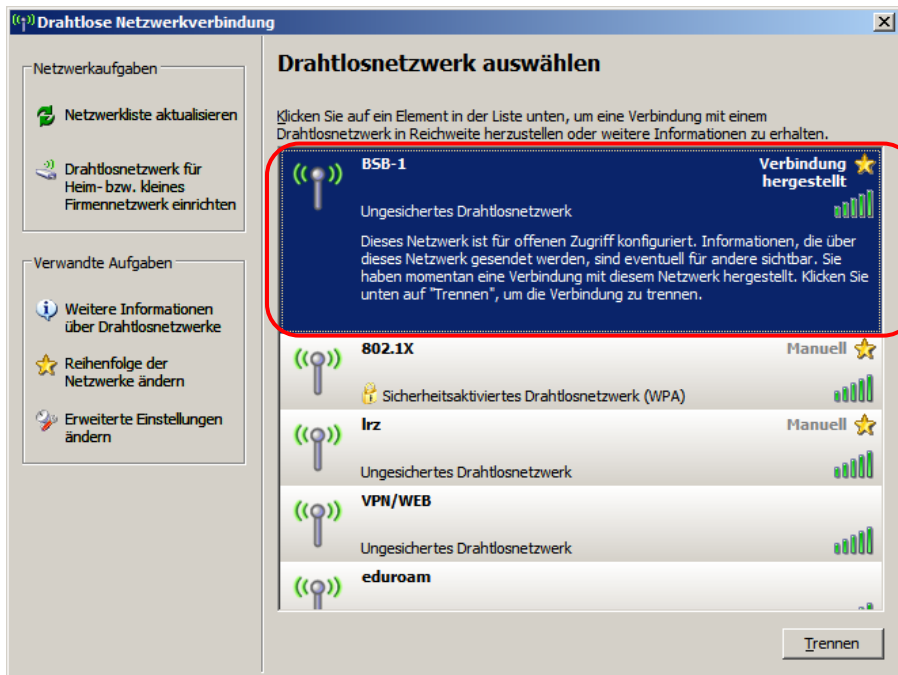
Drahtlose Netzwerkverbindung

Netzwerkaufgaben

Netzwerkliste aktualisieren

Drahtlosnetzwerk für Heim- bzw. kleines Firmennetzwerk einrichten

Verwandte Aufgaben

Weitere Informationen über Drahtlosnetzwerke

Reihenfolge der Netzwerke ändern

Erweiterte Einstellungen ändern

Drahtlosnetzwerk auswählen

Klicken Sie auf ein Element in der Liste unten, um eine Verbindung mit einem Drahtlosnetzwerk in Reichweite herzustellen oder weitere Informationen zu erhalten.

BSB-1
Verbindung hergestellt
Ungesichertes Drahtlosnetzwerk
Dieses Netzwerk ist für offenen Zugriff konfiguriert. Informationen, die über dieses Netzwerk gesendet werden, sind eventuell für andere sichtbar. Sie haben momentan eine Verbindung mit diesem Netzwerk hergestellt. Klicken Sie unten auf "Trennen", um die Verbindung zu trennen.

802.1X
Manuell
Sicherheitsaktiviertes Drahtlosnetzwerk (WPA)

lrz
Manuell
Ungesichertes Drahtlosnetzwerk

VPN/WEB
Ungesichertes Drahtlosnetzwerk

eduroam

Trennen